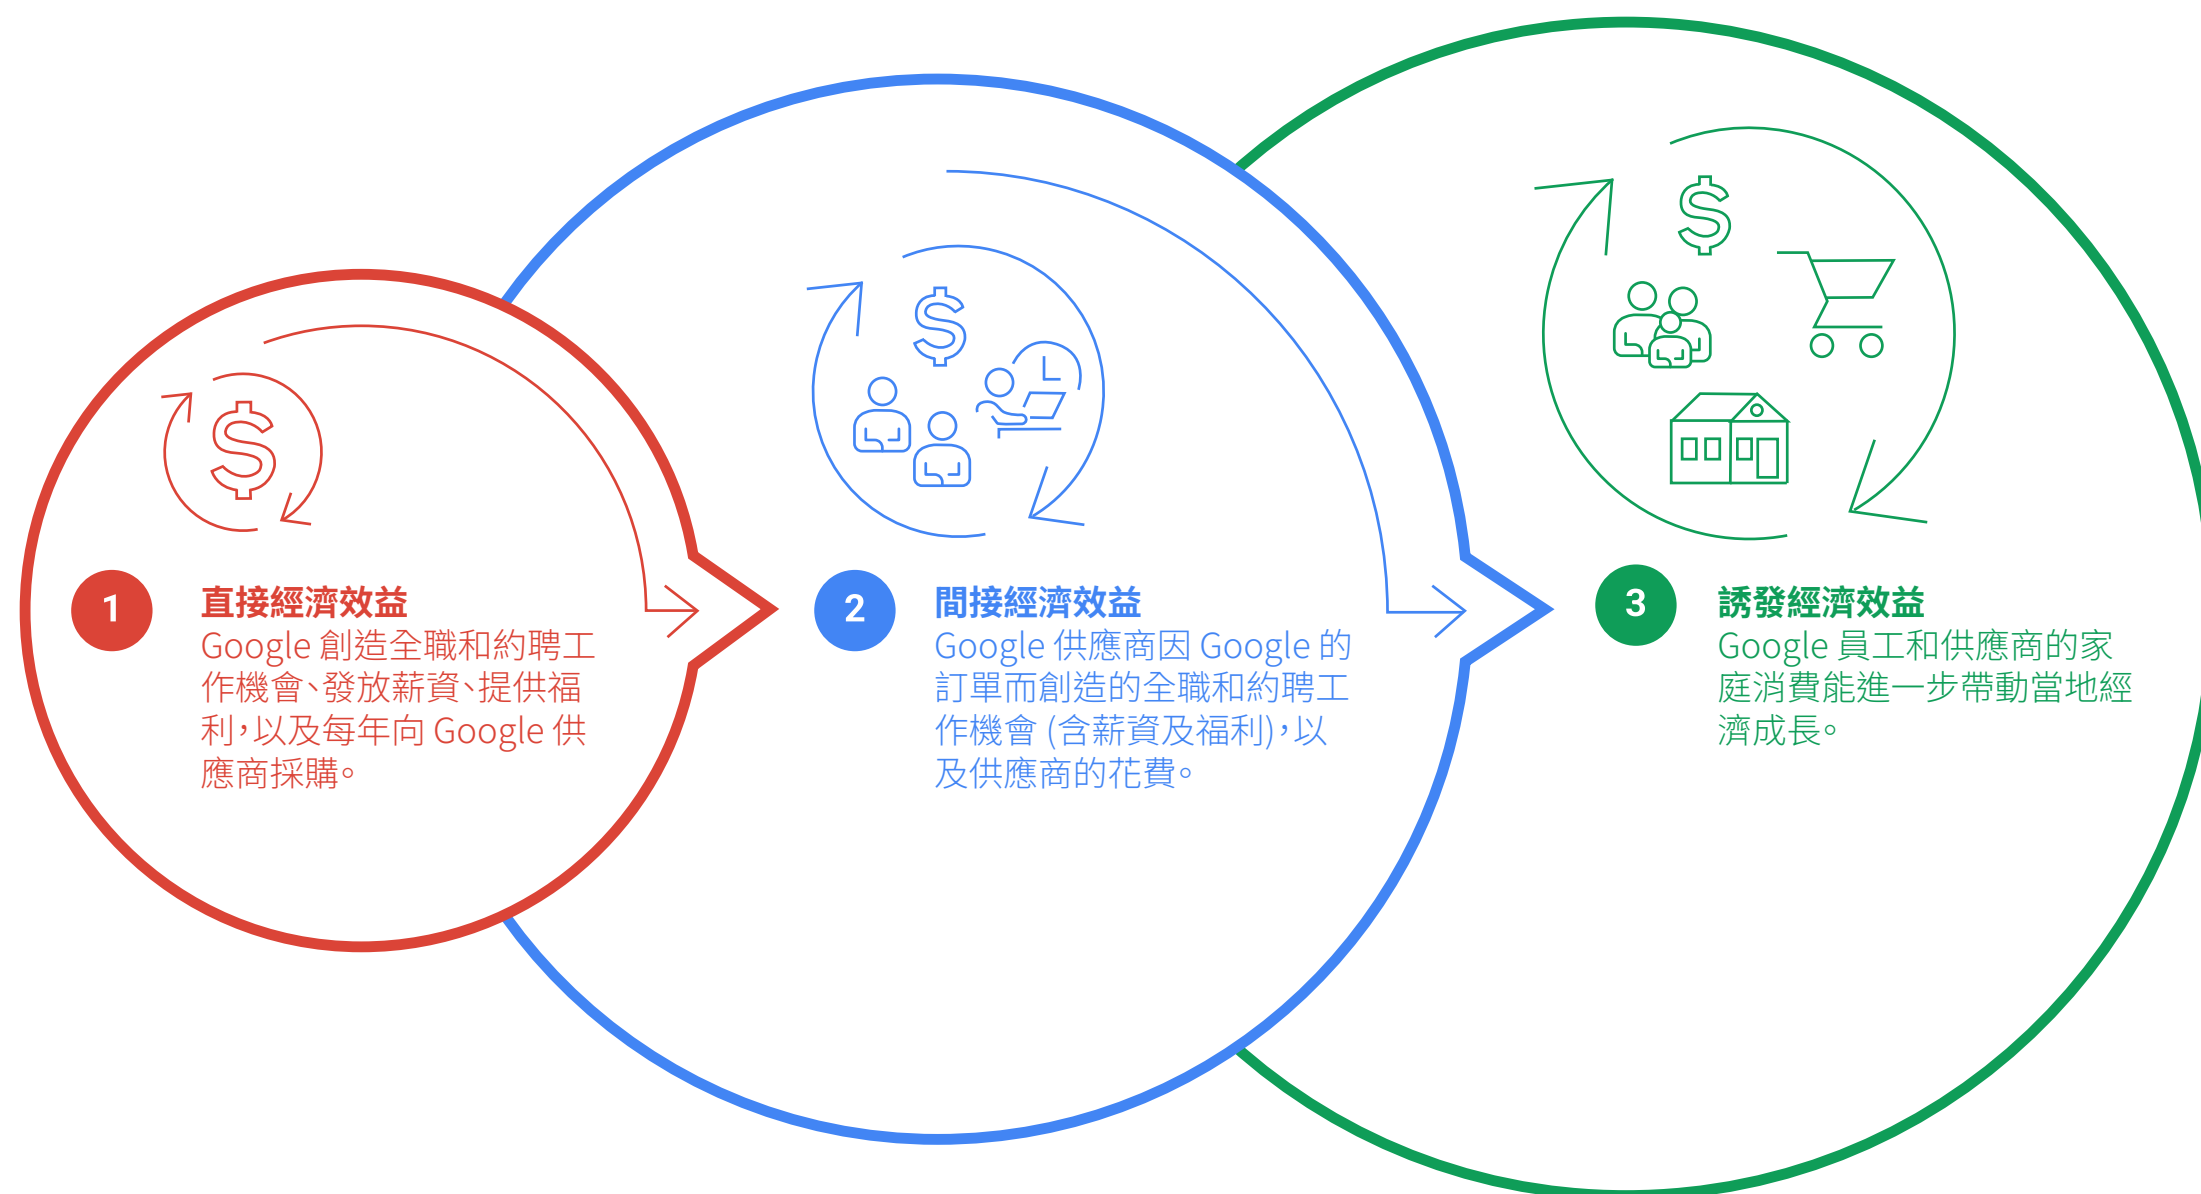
1
直接經濟效益
Google 創造全職和約聘工作機會、發放薪資、提供福利，以及每年向 Google 供應商採購。

2
間接經濟效益
Google 供應商因 Google 的訂單而創造的全職和約聘工作機會 (含薪資及福利)，以及供應商的花費。

3
誘發經濟效益
Google 員工和供應商的家庭消費能進一步帶動當地經濟成長。